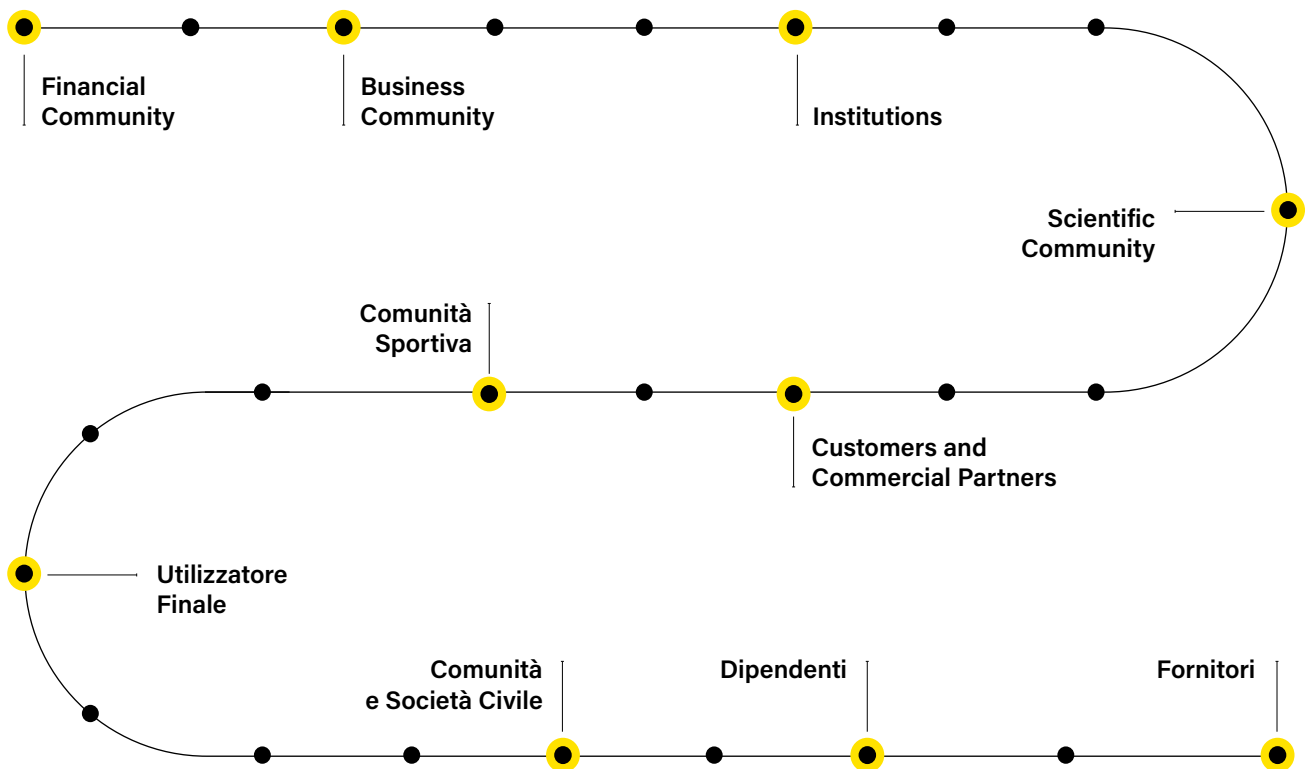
Financial Community

Business Community

Institutions

Scientific Community

Comunità Sportiva

Customers and Commercial Partners

Utilizzatore Finale

Comunità e Società Civile

Dipendenti

Fornitori